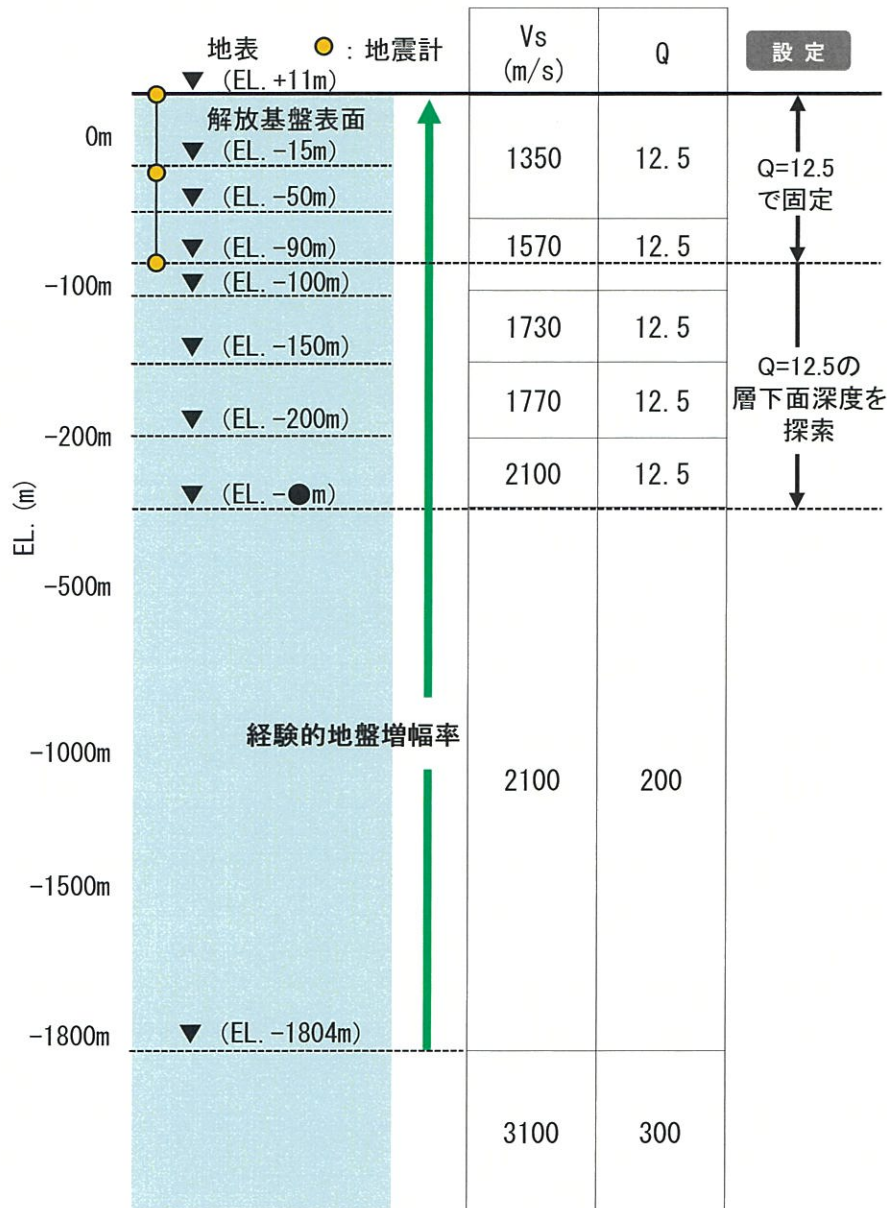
地表 ○：地震計

▼ (EL. +11m)

| Vs (m/s) | Q |
|---|---|
| 1350 | 12. 5 |
| 1570 | 12. 5 |
| 1730 | 12. 5 |
| 1770 | 12. 5 |
| 2100 | 12. 5 |
| 2100 | 200 |
| 3100 | 300 |

設 定

Q=12.5 で固定

Q=12.5の層下面深度を探索

0m
解放基盤表面
▼ (EL. -15m)
▼ (EL. -50m)
▼ (EL. -90m)
-100m
▼ (EL. -100m)
▼ (EL. -150m)
▼ (EL. -200m)
-200m
▼ (EL. -●m)
EL. (m)
-500m
経験的地盤増幅率
-1000m
-1500m
-1800m
▼ (EL. -1804m)